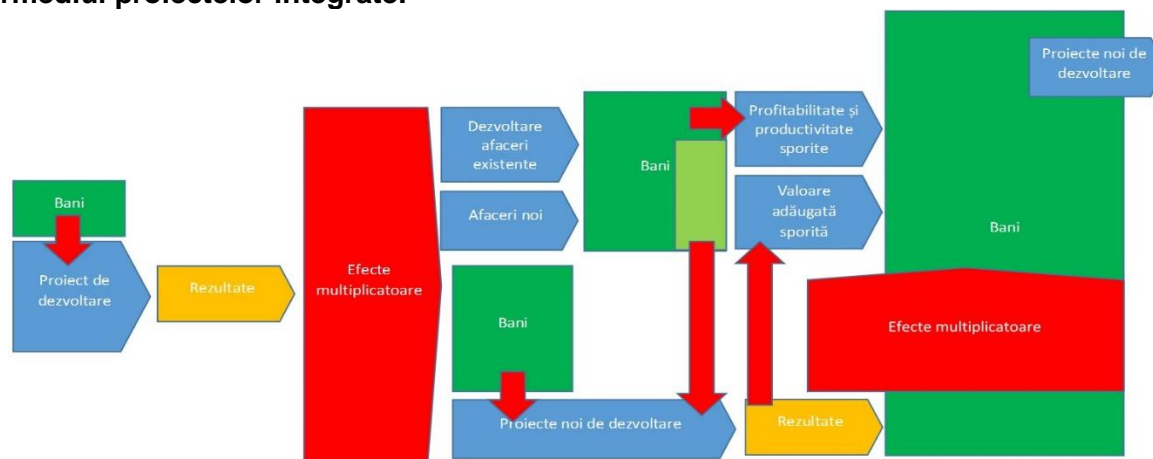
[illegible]modul proiectelor integrate

Bani

Proiect de dezvoltare

Rezultate

Efecte multiplicatoare

Dezvoltare afaceri existente

Afaceri noi

Bani

Bani

Proiecte noi de dezvoltare

Profitabilitate și productivitate sporite

Valoare adăugată sporită

Rezultate

Proiecte noi de dezvoltare

Bani

Efecte multiplicatoare